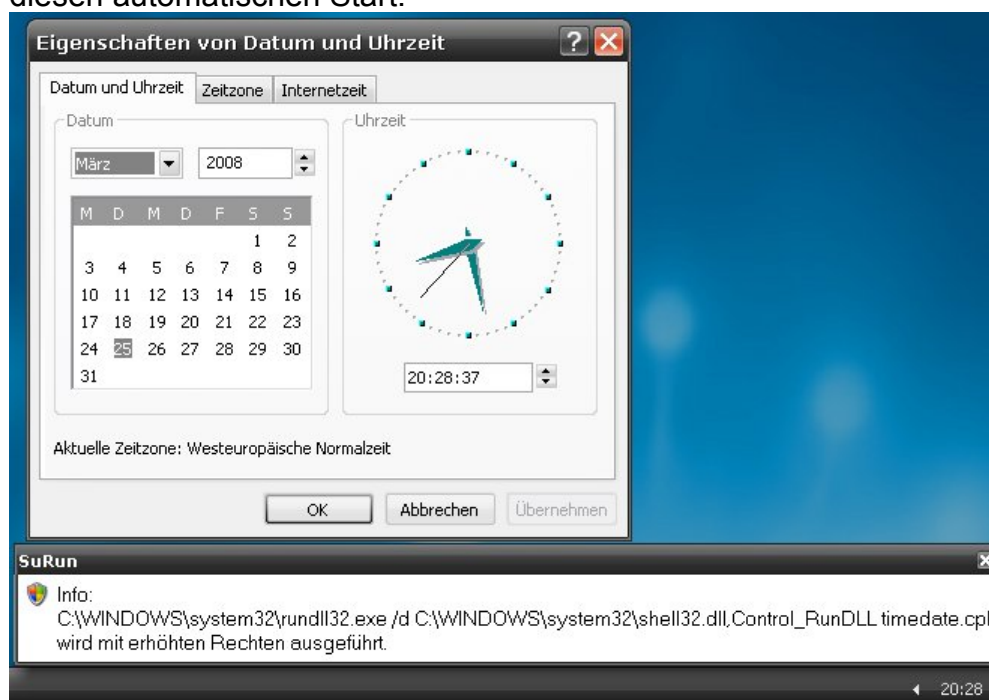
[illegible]

Eigenschaften von Datum und Uhrzeit

Datum und Uhrzeit | Zeitzone | Internetzeit

Datum

März | 2008

| M | D | M | D | F | S | S |
|---|---|---|---|---|---|---|
| | | | | | 1 | 2 |
| 3 | 4 | 5 | 6 | 7 | 8 | 9 |
| 10 | 11 | 12 | 13 | 14 | 15 | 16 |
| 17 | 18 | 19 | 20 | 21 | 22 | 23 |
| 24 | 25 | 26 | 27 | 28 | 29 | 30 |
| 31 | | | | | | |

Uhrzeit

20:28:37

Aktuelle Zeitzone: Westeuropäische Normalzeit

OK | Abbrechen | Übernehmen

SuRun

Info:
C:\WINDOWS\system32\rundll32.exe /d C:\WINDOWS\system32\shell32.dll,Control_RunDLL timedate.cpl
wird mit erhöhten Rechten ausgeführt.

20:28